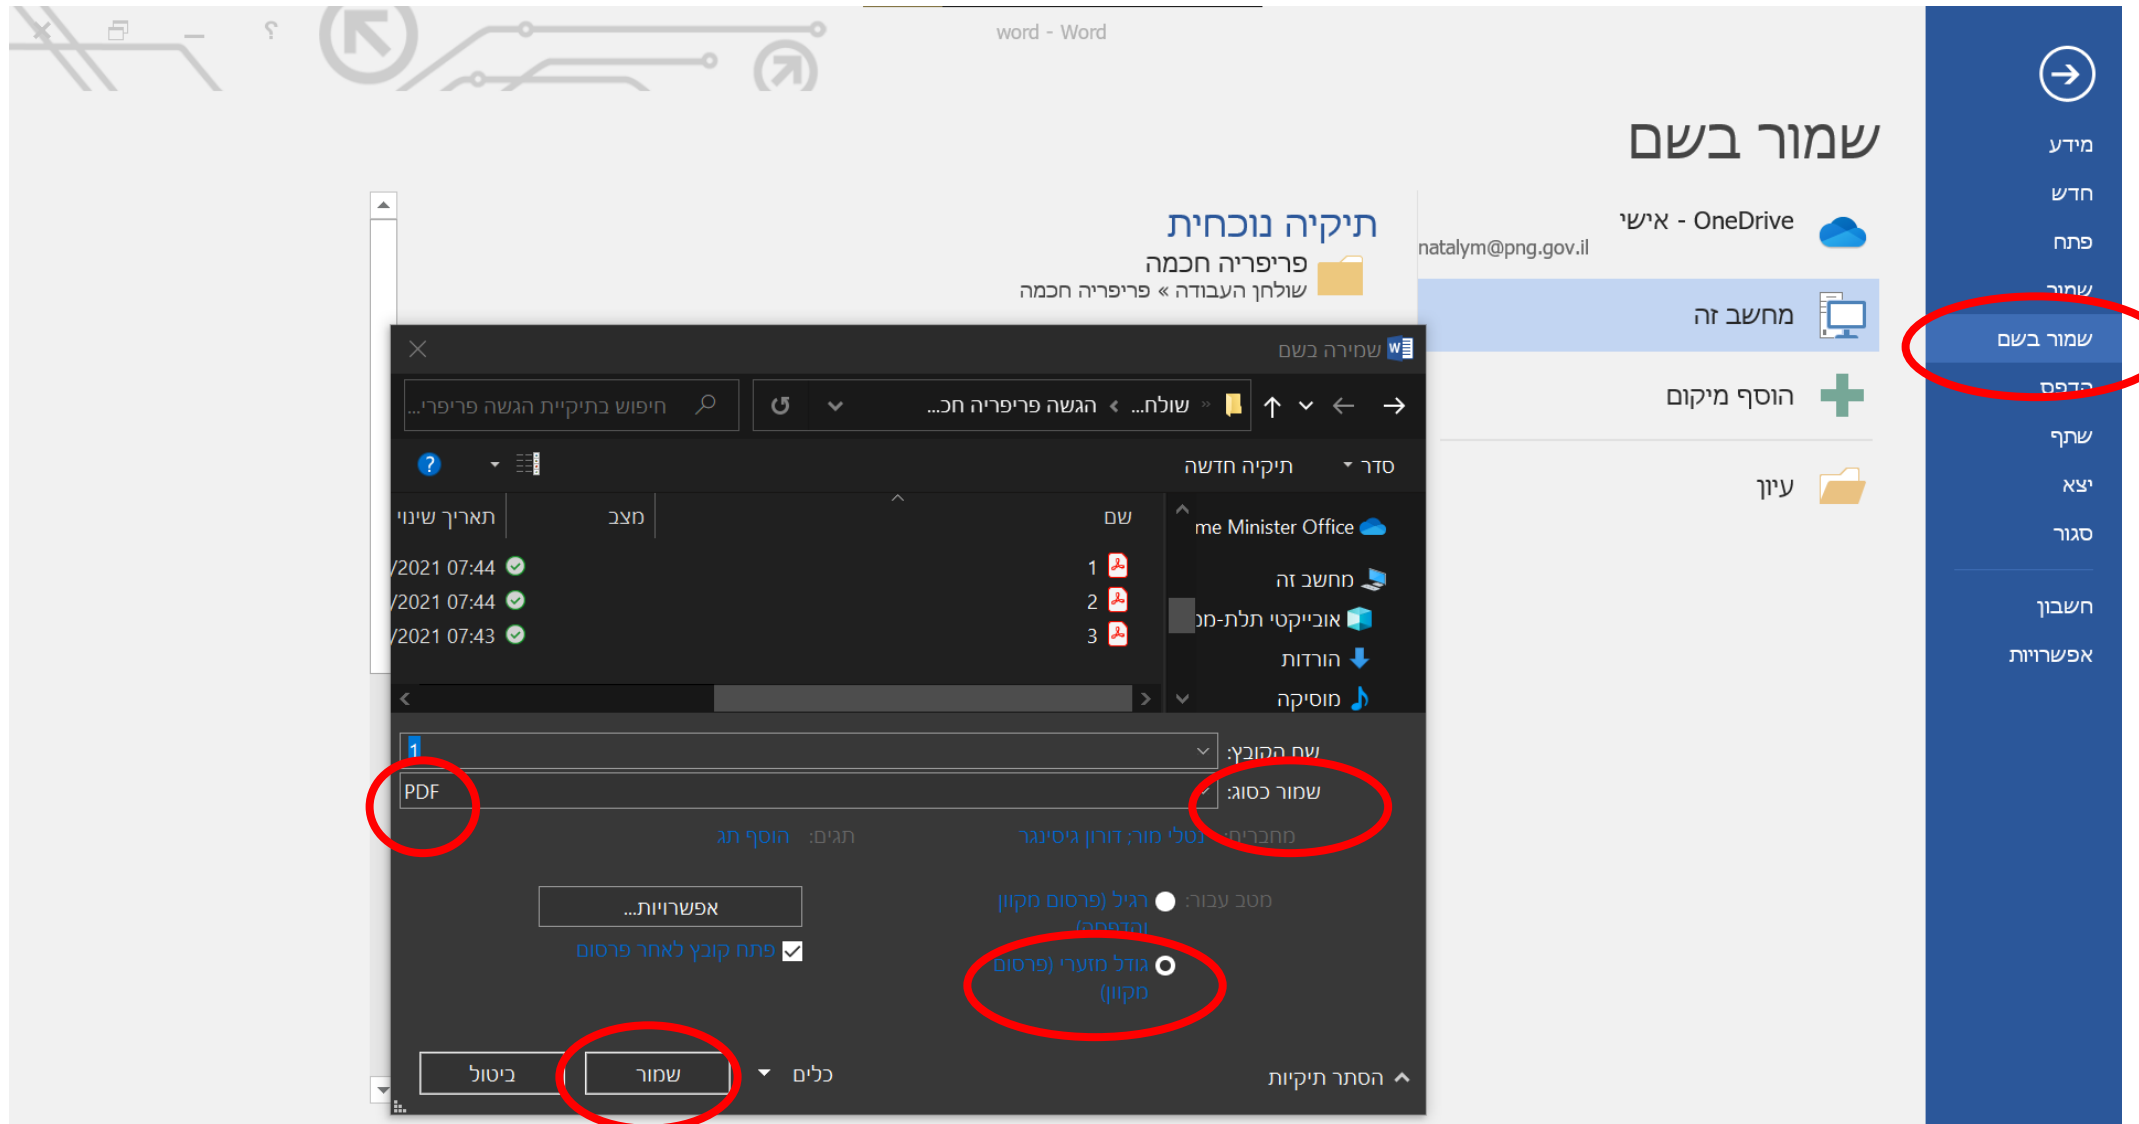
word - Word

מידע
חדש
פתח
שמור
שמור בשם
הדפס
שתף
יצא
סגור
חשבון
אפשרויות

שמור בשם

OneDrive - אישי
natalym@png.gov.il

מחשב זה

הוסף מיקום

עיון

תיקיה נוכחית
פריפריה חכמה
שולחן העבודה » פריפריה חכמה

שמירה בשם

שולח... › הגשה פריפריה חכ...
חיפוש בתיקיית הגשה פריפריה...

סדר
תיקיה חדשה

שם
מצב
תאריך שינוי

me Minister Office
מחשב זה
אובייקטי תלת-מם
הורדות
מוסיקה

1 /2021 07:44
2 /2021 07:44
3 /2021 07:43

שם הקובץ: 1
שמור כסוג: PDF
מחברים: נטלי מור; דורון גיסינגר
תגים: הוסף תג

מטב עבור: רגיל (פרסום מקוון והדפסה)
גודל מזערי (פרסום מקוון)

אפשרויות...
פתח קובץ לאחר פרסום

הסתר תיקיות
כלים
שמור
ביטול